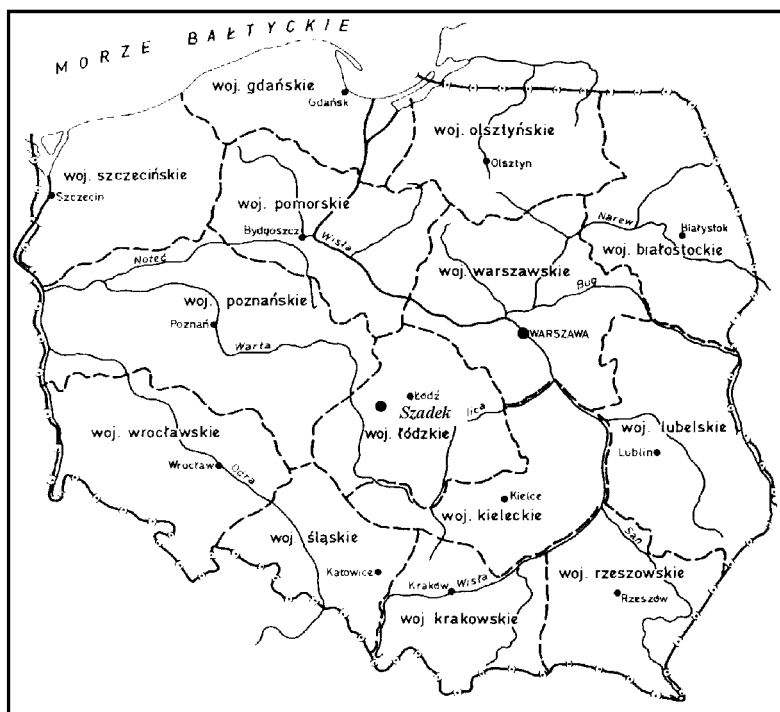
MORZE BAŁTYCKIE

woj. gdańskie
Gdańsk

woj. olsztyńskie
Olsztyn

woj. szczecińskie
Szczecin

woj. pomorskie
Bydgoszcz

Wisła

Noteć

Narew

Białystok

woj. białostockie

woj. warszawskie

Bug

woj. poznańskie
Poznań

Warta

WARSZAWA

Łódź

Szadek

Pilica

woj. łódzkie

woj. wrocławskie
Wrocław

Odra

woj. lubelskie
Lublin

Kielce

woj. kieleckie

woj. śląskie
Katowice

Kraków

Wisła

San

woj. rzeszowskie
Rzeszów

woj krakowskie